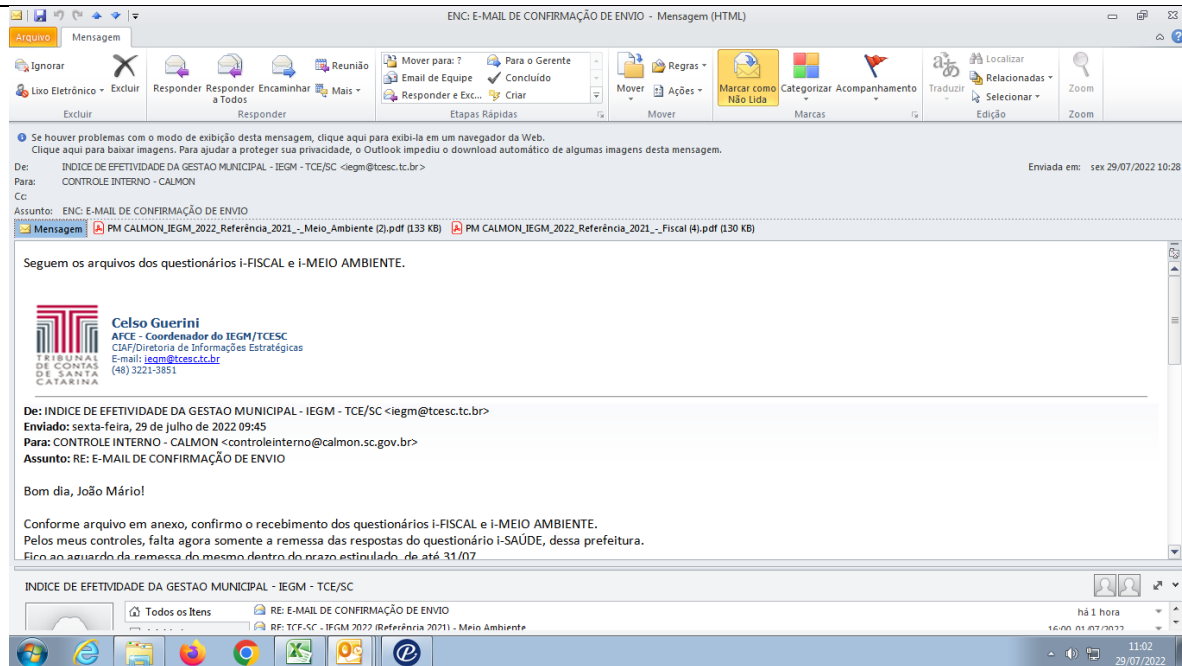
ENC: E-MAIL DE CONFIRMAÇÃO DE ENVIO - Mensagem (HTML)

Arquivo Mensagem

Ignorar
Lixo Eletrônico
Excluir
Excluir
Responder
Responder a Todos
Encaminhar
Reunião
Mais
Responder
Mover para: ?
Email de Equipe
Responder e Exc...
Para o Gerente
Concluído
Criar
Etapas Rápidas
Mover
Regras
Ações
Mover
Marcar como Não Lida
Categorizar
Acompanhamento
Marcas
Traduzir
Localizar
Relacionadas
Selecionar
Edição
Zoom
Zoom

Se houver problemas com o modo de exibição desta mensagem, clique aqui para exibi-la em um navegador da Web.
Clique aqui para baixar imagens. Para ajudar a proteger sua privacidade, o Outlook impediu o download automático de algumas imagens desta mensagem.

De: INDICE DE EFETIVIDADE DA GESTAO MUNICIPAL - IEGM - TCE/SC <iegm@tcesc.tc.br>
Enviada em: sex 29/07/2022 10:28
Para: CONTROLE INTERNO - CALMON
Cc:
Assunto: ENC: E-MAIL DE CONFIRMAÇÃO DE ENVIO

Mensagem
PM CALMON_IEGM_2022_Referência_2021_-_Meio_Ambiente (2).pdf (133 KB)
PM CALMON_IEGM_2022_Referência_2021_-_Fiscal (4).pdf (130 KB)

Seguem os arquivos dos questionários i-FISCAL e i-MEIO AMBIENTE.

TRIBUNAL DE CONTAS DE SANTA CATARINA
Celso Guerini
AFCE - Coordenador do IEGM/TCESC
CIAF/Diretoria de Informações Estratégicas
E-mail: iegm@tcesc.tc.br
(48) 3221-3851

De: INDICE DE EFETIVIDADE DA GESTAO MUNICIPAL - IEGM - TCE/SC <iegm@tcesc.tc.br>
Enviado: sexta-feira, 29 de julho de 2022 09:45
Para: CONTROLE INTERNO - CALMON <controleinterno@calmon.sc.gov.br>
Assunto: RE: E-MAIL DE CONFIRMAÇÃO DE ENVIO

Bom dia, João Mário!

Conforme arquivo em anexo, confirmo o recebimento dos questionários i-FISCAL e i-MEIO AMBIENTE.
Pelos meus controles, falta agora somente a remessa das respostas do questionário i-SAÚDE, dessa prefeitura.
Fico ao aguardo da remessa do mesmo dentro do prazo estipulado, de até 31/07

INDICE DE EFETIVIDADE DA GESTAO MUNICIPAL - IEGM - TCE/SC

Todos os Itens
RE: E-MAIL DE CONFIRMAÇÃO DE ENVIO
há 1 hora
RE: TCE-SC - IEGM 2022 (Referência 2021) - Meio Ambiente
16:00, 01/07/2022

11:02
29/07/2022